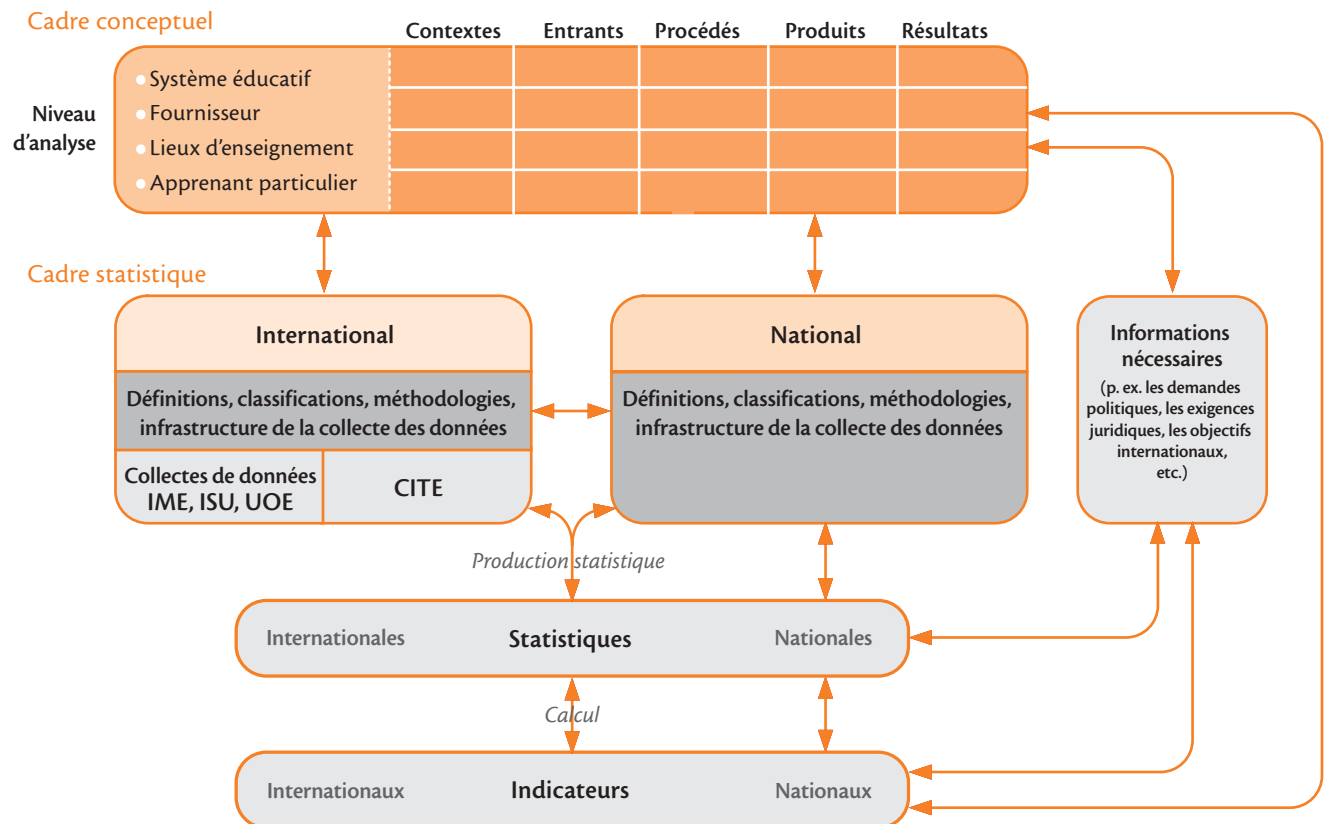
Cadre conceptuel

Contextes Entrants Procédés Produits Résultats

Niveau d'analyse

Système éducatif
Fournisseur
Lieux d'enseignement
Apprenant particulier

Cadre statistique

International

Définitions, classifications, méthodologies, infrastructure de la collecte des données

Collectes de données IME, ISU, UOE

CITE

National

Définitions, classifications, méthodologies, infrastructure de la collecte des données

Informations nécessaires
(p. ex. les demandes politiques, les exigences juridiques, les objectifs internationaux, etc.)

Production statistique

Internationales Statistiques Nationales

Calcul

Internationaux Indicateurs Nationaux